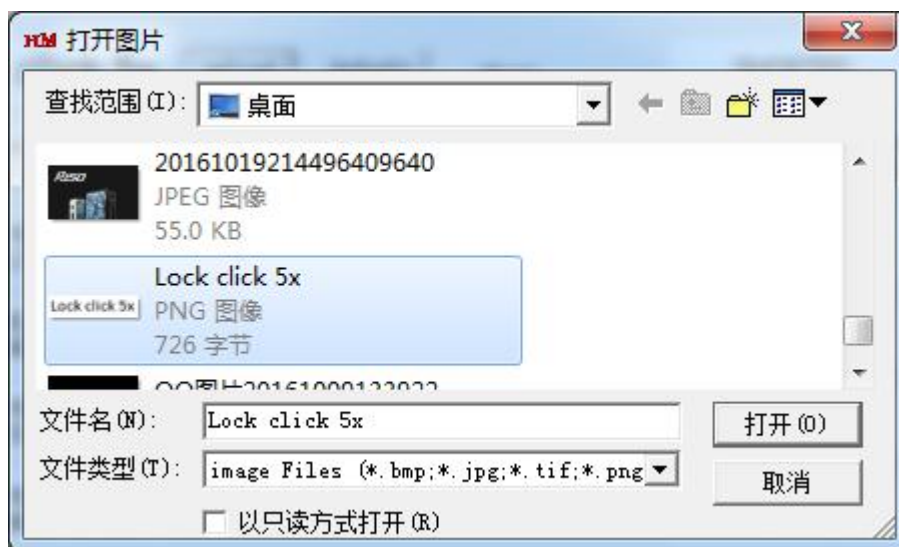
HM 打开图片

查找范围(I): 桌面

20161019214496409640
JPEG 图像
55.0 KB

Lock click 5x
PNG 图像
726 字节

Lock click 5x

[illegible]

文件名(N): Lock click 5x
打开(O)

文件类型(T): image Files (*.bmp;*.jpg;*.tif;*.png
取消

以只读方式打开(R)